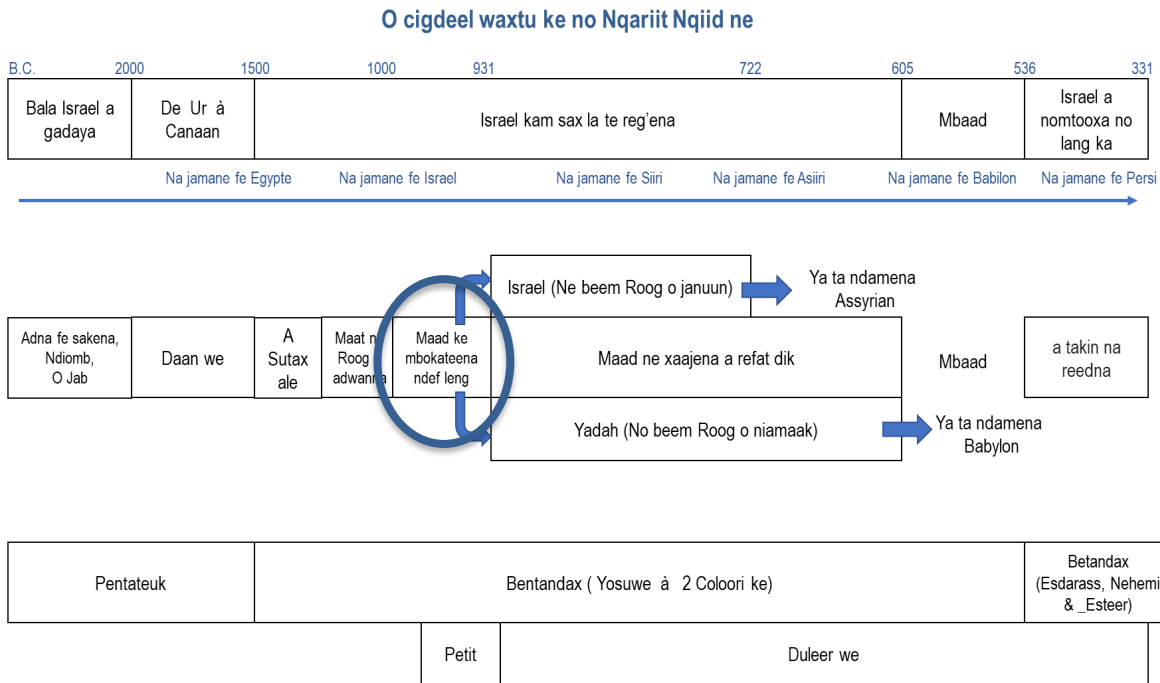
O cigdeel waxtu ke no Nqariit Nqiid ne

B.C. 2000 1500 1000 931 722 605 536 331

| Bala Israel a gadaya | De Ur à Canaan | Israel kam sax la te reg'ena | Mbaad | Israel a nomtooxa no lang ka |
|---|---|---|---|---|

Na jamane fe Egypte | Na jamane fe Israel | Na jamane fe Siiri | Na jamane fe Asiiri | Na jamane fe Babilon | Na jamane fe Persi

Israel (Ne beem Roog o januun)

Ya ta ndamena Assyrian

Adna fe sakena, Ndiomb, O Jab

Daan we

A Sutax ale

Maat n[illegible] Roog adwan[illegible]

Maad ke mbokateena ndef leng

Maad ne xaajena a refat dik

Mbaad

a takin na reedna

Yadah (No beem Roog o niamaak)

Ya ta ndamena Babylon

| Pentateuk | Bentandax ( Yosuwe à 2 Coloori ke) | Betandax (Esdarass, Nehemi & _Esteer) |
|---|---|---|

Petit

Duleer we